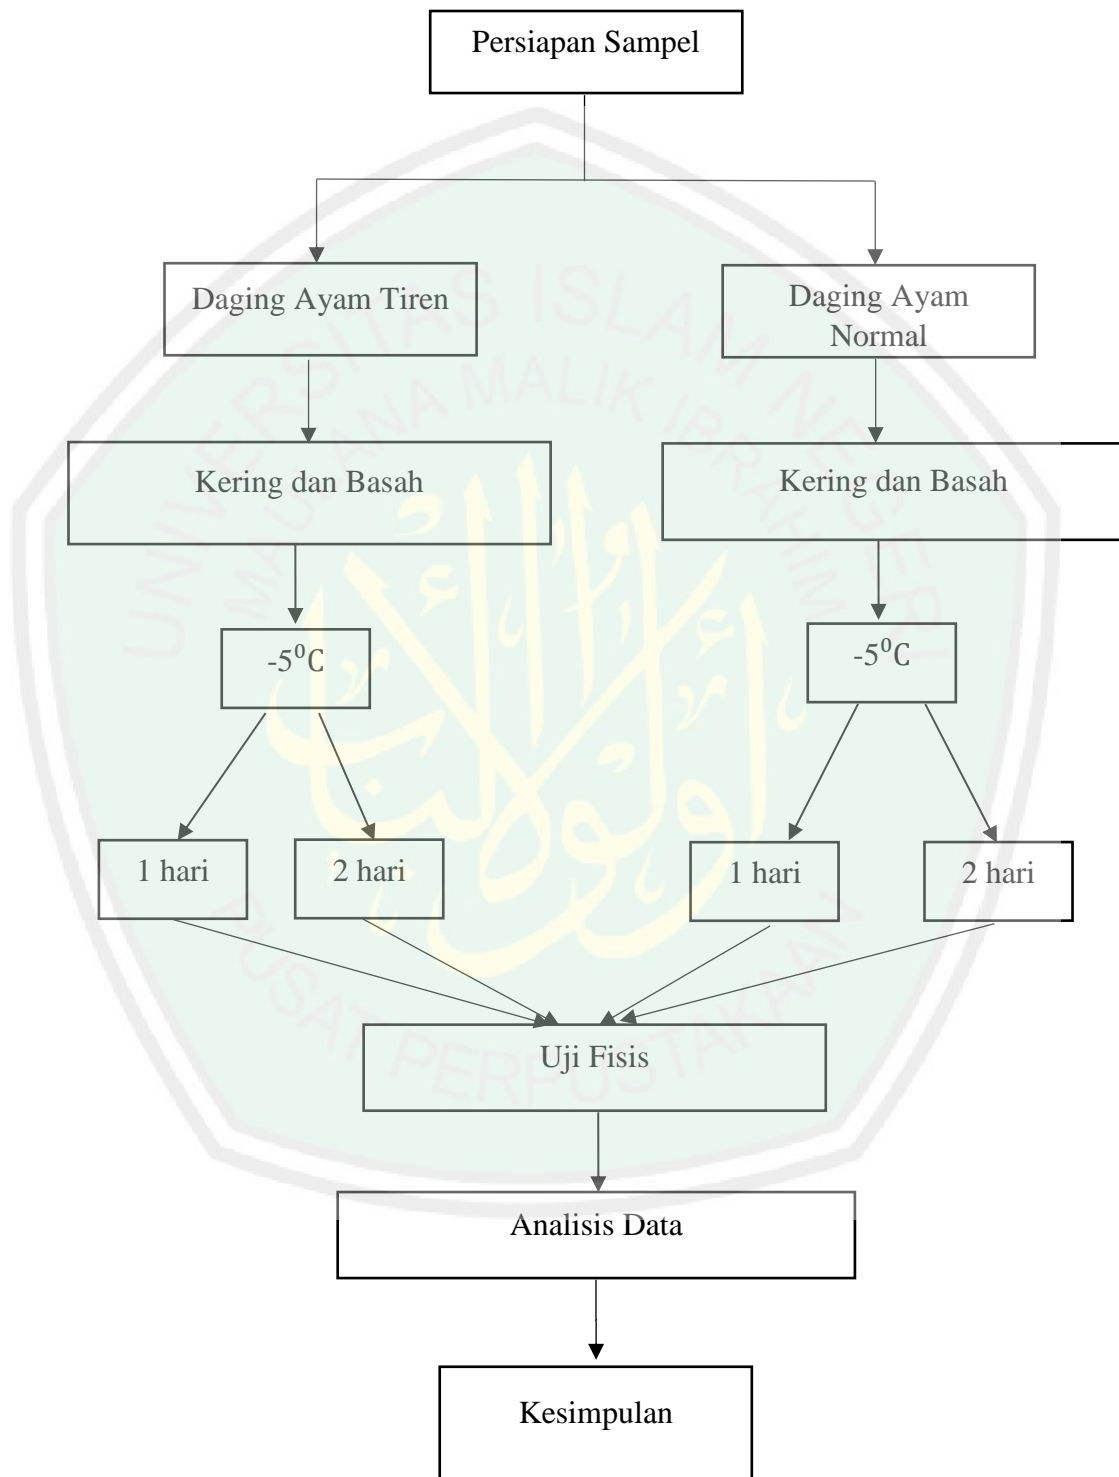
Persiapan Sampel

Daging Ayam Tiren

Daging Ayam Normal

Kering dan Basah

Kering dan Basah

-5$^0$C

-5$^0$C

1 hari

2 hari

1 hari

2 hari

Uji Fisis

Analisis Data

Kesimpulan

UNIVERSITAS ISLAM NEGERI MAULANA MALIK IBRAHIM

PUSAT PERPUSTAKAAN